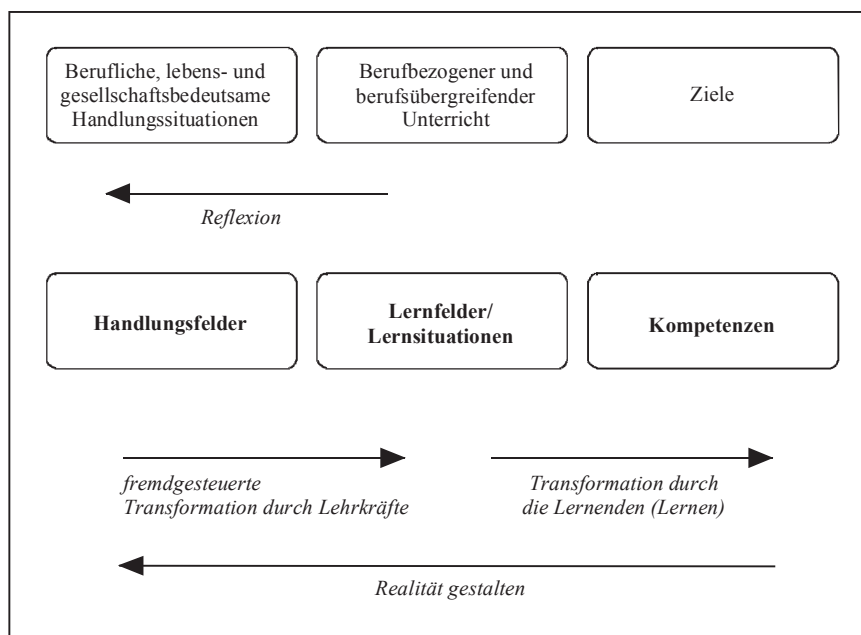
Berufliche, lebens- und gesellschaftsbedeutsame Handlungssituationen

Berufbezogener und berufsübergreifender Unterricht

Ziele

Reflexion

**Handlungsfelder**

**Lernfelder/ Lernsituationen**

**Kompetenzen**

fremdgesteuerte Transformation durch Lehrkräfte

Transformation durch die Lernenden (Lernen)

Realität gestalten